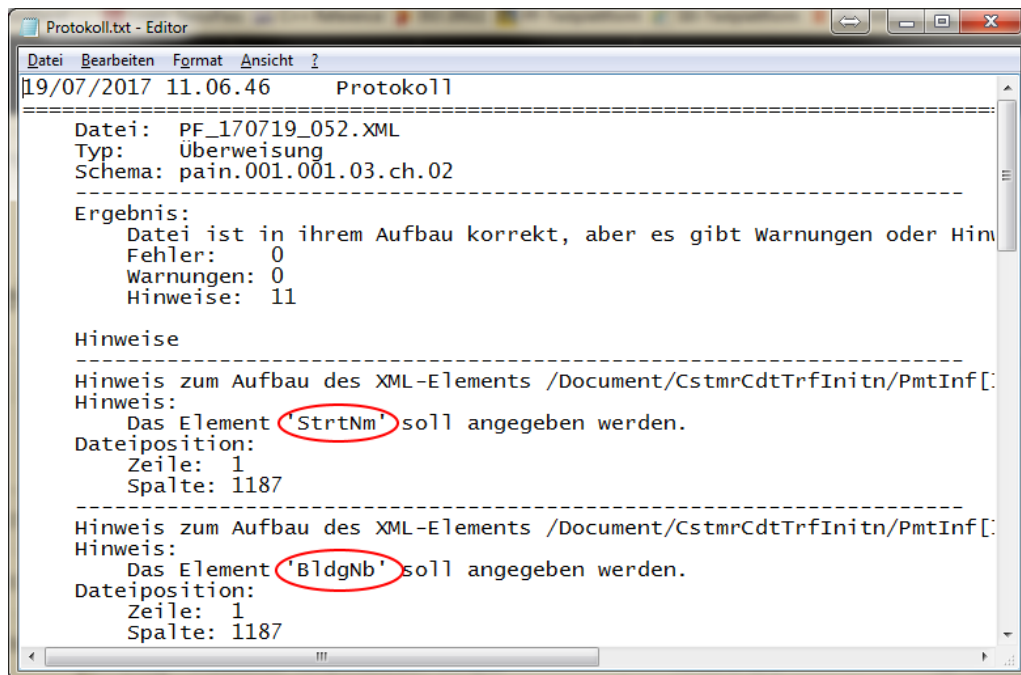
Protokoll.txt - Editor

Datei Bearbeiten Format Ansicht ?

19/07/2017 11.06.46 Protokoll
================================================================================
Datei: PF_170719_052.XML
Typ: Überweisung
Schema: pain.001.001.03.ch.02
------------------------------------------------------------------------
Ergebnis:
Datei ist in ihrem Aufbau korrekt, aber es gibt Warnungen oder Hinw
Fehler: 0
Warnungen: 0
Hinweise: 11

Hinweise
------------------------------------------------------------------------
Hinweis zum Aufbau des XML-Elements /Document/CstmrCdtTrfInitn/PmtInf[
Hinweis:
Das Element 'StrtNm' soll angegeben werden.
Dateiposition:
Zeile: 1
Spalte: 1187
------------------------------------------------------------------------
Hinweis zum Aufbau des XML-Elements /Document/CstmrCdtTrfInitn/PmtInf[
Hinweis:
Das Element 'BldgNb' soll angegeben werden.
Dateiposition:
Zeile: 1
Spalte: 1187